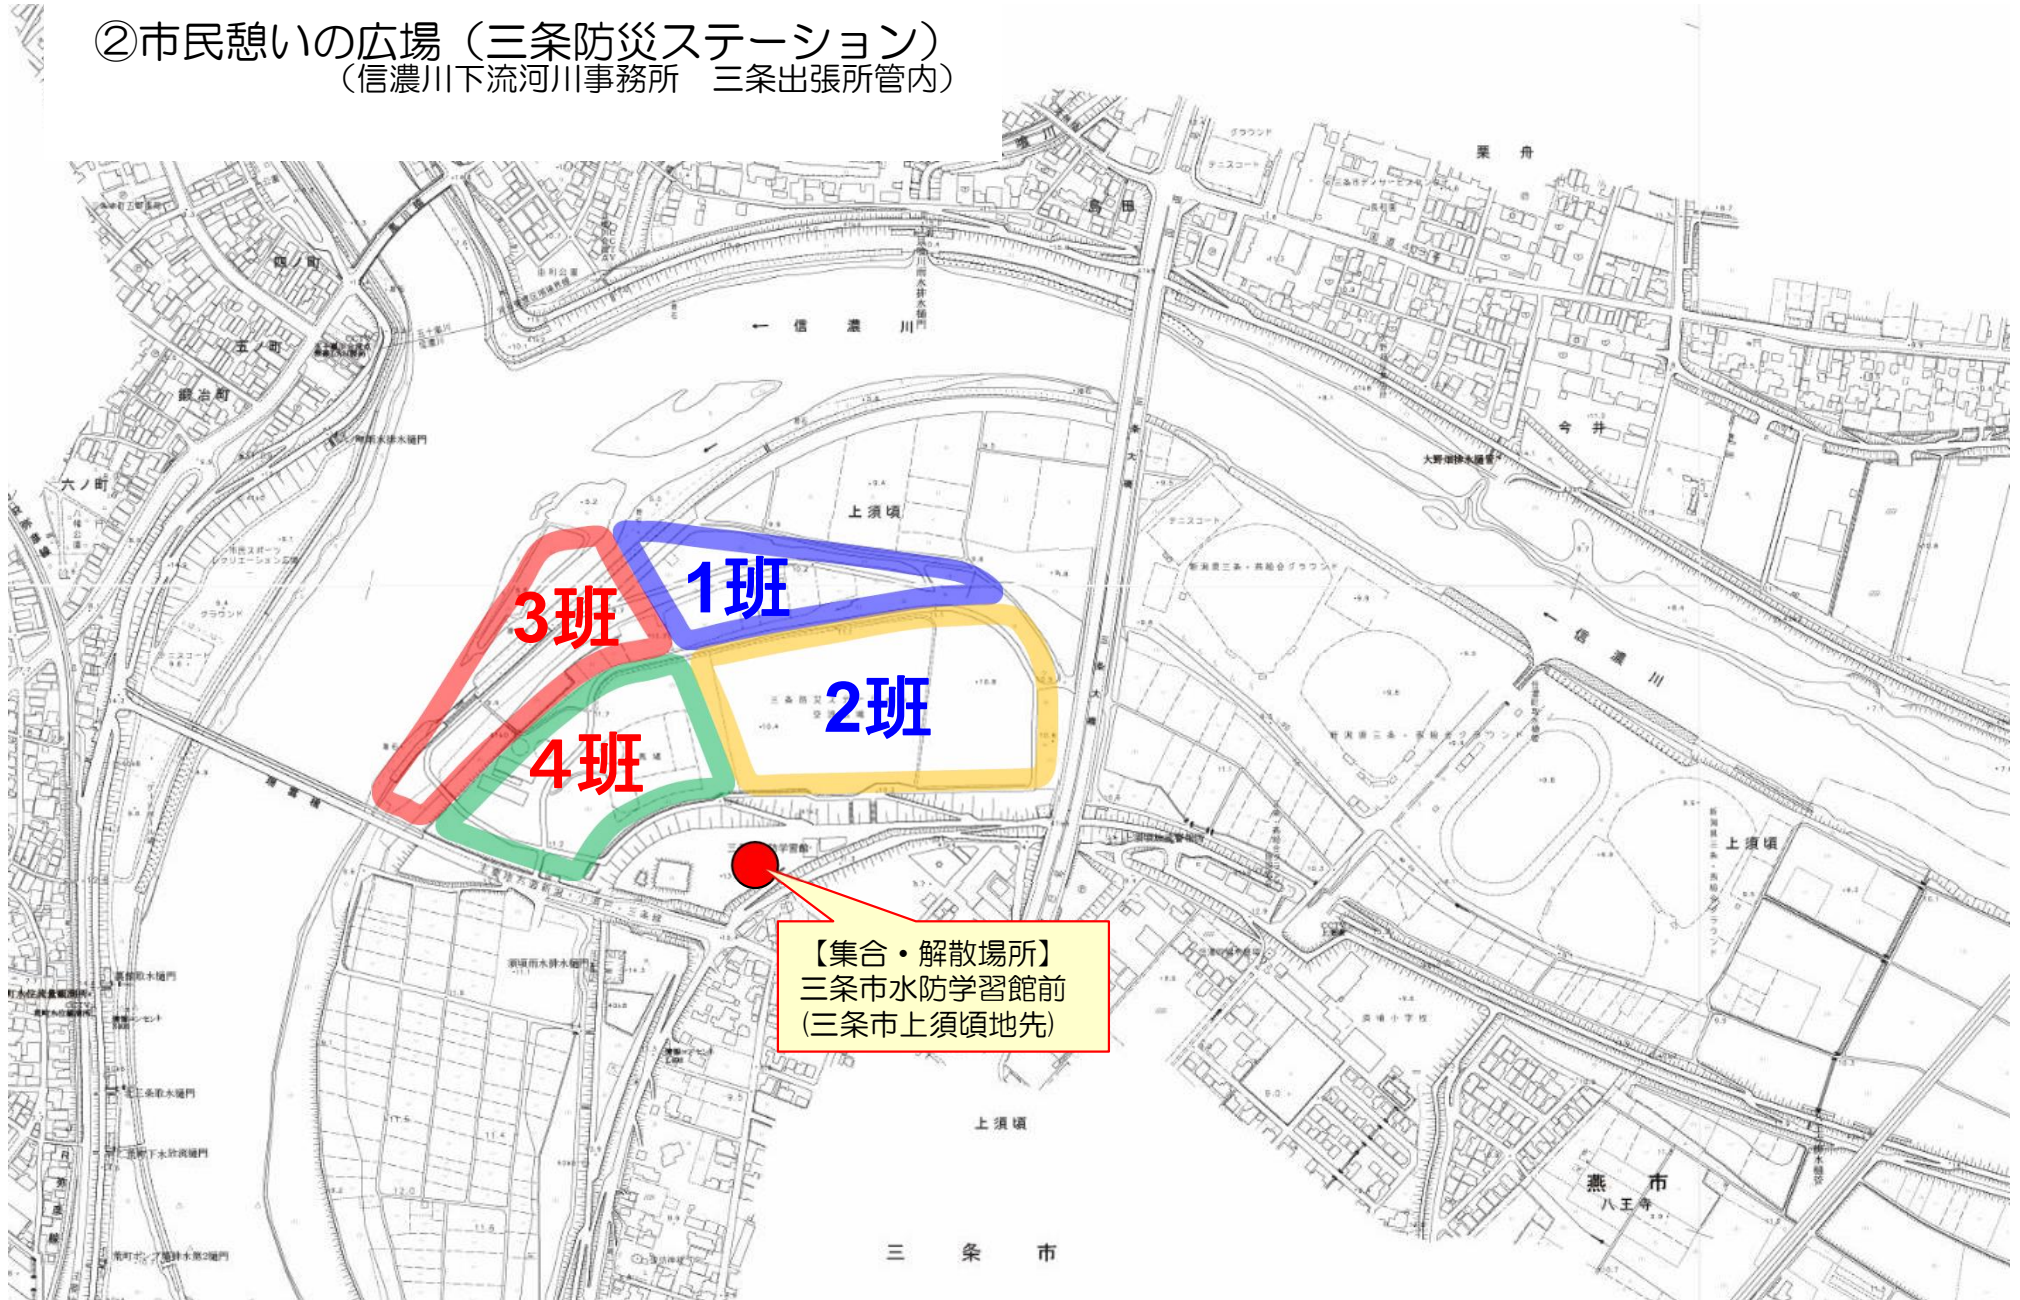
②市民憩いの広場（三条防災ステーション）
（信濃川下流河川事務所　三条出張所管内）

栗　舟

島田

四ノ町

五ノ町

鍛冶町

六ノ町

← 信　濃　川

今　井

上須頃

1班

3班

2班

4班

← 信　濃　川

上須頃

【集合・解散場所】
三条市水防学習館前
(三条市上須頃地先)

上須頃

燕　市
八王寺

三　条　市